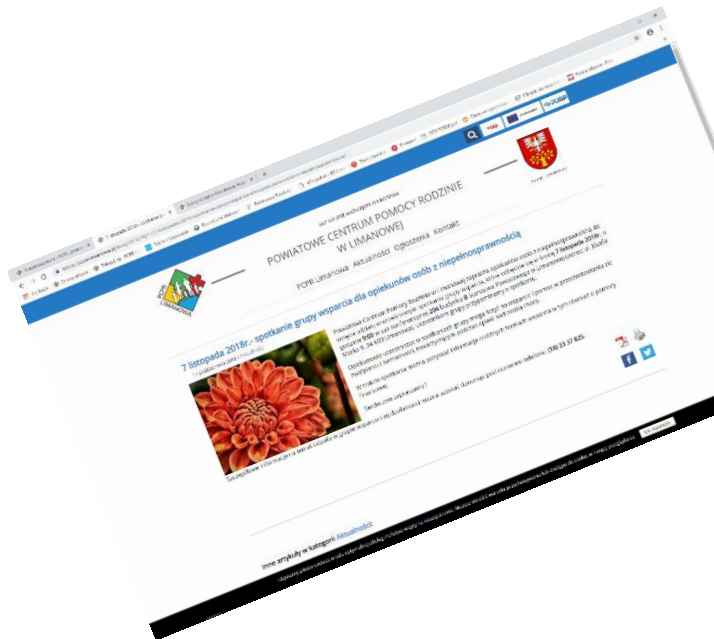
POWIATOWE CENTRUM POMOCY RODZINIE
W LIMANOWEJ

PCPR Limanowa Aktualności Ogłoszenia Kontakt

7 listopada 2018r. - spotkanie grupy wsparcia dla opiekunów osób z niepełnosprawnością

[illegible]

Powiatowe Centrum Pomocy Rodzinie w Limanowej zaprasza opiekunów osób z niepełnosprawnością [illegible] 7 listopada 2018r. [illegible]

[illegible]

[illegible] (18) 33 37 825.

Serdecznie zapraszamy!

Inne artykuły w kategorii: Aktualności:

Ok, rozumiem